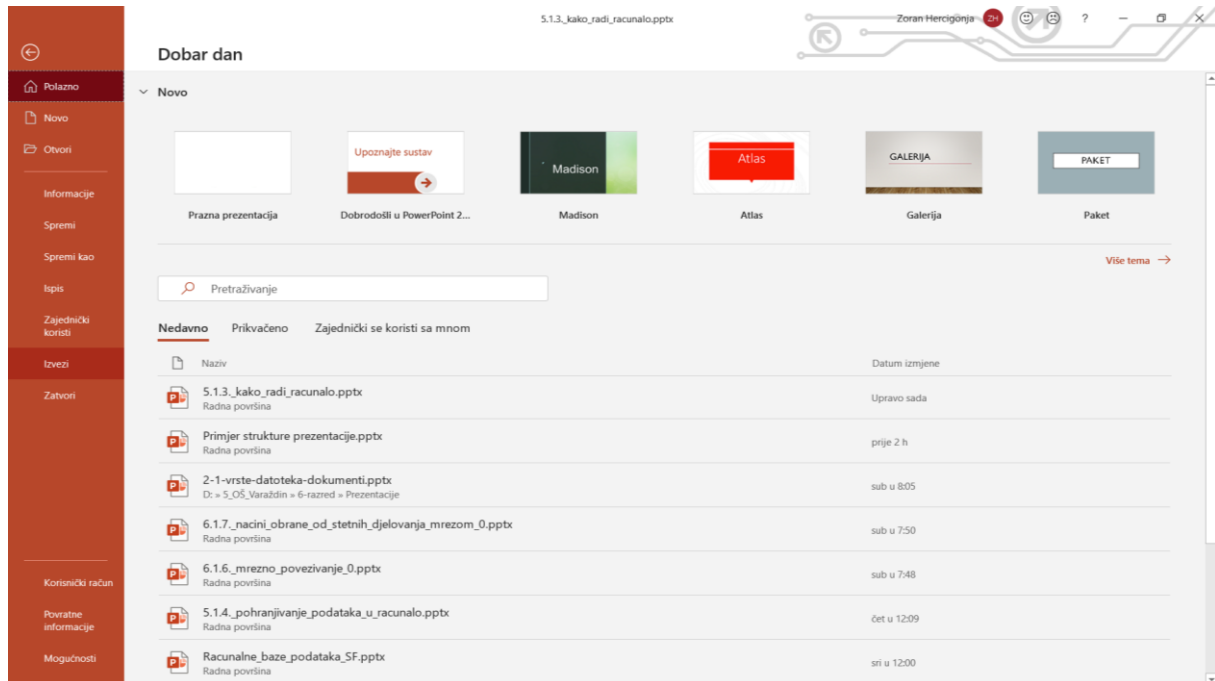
5.1.3._kako_radi_racunalo.pptx

Zoran Hercigonja ZH ?

Dobar dan

Polazno
Novo
Otvori
Informacije
Spremi
Spremi kao
Ispis
Zajednički koristi
Izvezi
Zatvori

Korisnički račun
Povratne informacije
Mogućnosti

Novo

Upoznajte sustav

Madison

Atlas

GALERIJA

PAKET

Prazna prezentacija
Dobrodošli u PowerPoint 2...
Madison
Atlas
Galerija
Paket

Više tema →

Pretraživanje

Nedavno Prikvačeno Zajednički se koristi sa mnom

| Naziv | Datum izmjene |
|---|---|
| 5.1.3._kako_radi_racunalo.pptx Radna površina | Upravo sada |
| Primjer strukture prezentacije.pptx Radna površina | prije 2 h |
| 2-1-vrste-datoteka-dokumenti.pptx D: » 5_OŠ_Varaždin » 6-razred » Prezentacije | sub u 8:05 |
| 6.1.7._nacini_obrane_od_stetnih_djelovanja_mrezom_0.pptx Radna površina | sub u 7:50 |
| 6.1.6._mrezno_povezivanje_0.pptx Radna površina | sub u 7:48 |
| 5.1.4._pohranjivanje_podataka_u_racunalo.pptx Radna površina | čet u 12:09 |
| Racunalne_baze_podataka_SF.pptx Radna površina | sri u 12:00 |